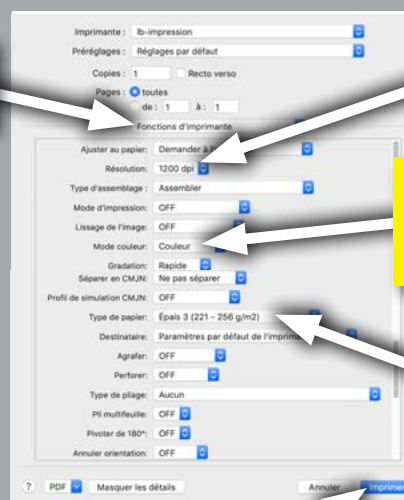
Imprimante : lb-impression
Préréglages : Réglages par défaut
Copies : 1 Recto verso
Pages : toutes
de : 1 à : 1
Fonctions d'imprimante
Ajuster au papier: Demander à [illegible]
Résolution: 1200 dpi
Type d'assemblage : Assembler
Mode d'impression: OFF
Lissage de l'image: OFF
Mode couleur: Couleur
Gradation: Rapide
Séparer en CMJN: Ne pas séparer
Profil de simulation CMJN: OFF
Type de papier: Épais 3 (221 - 256 g/m2)
Destinataire: Paramètres par défaut de l'imprima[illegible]
Agrafer: OFF
Perforer: OFF
Type de pliage: Aucun
Pli multifeuille: OFF
Pivoter de 180°: OFF
Annuler orientation: OFF
? PDF Masquer les détails
Annuler Imprimer